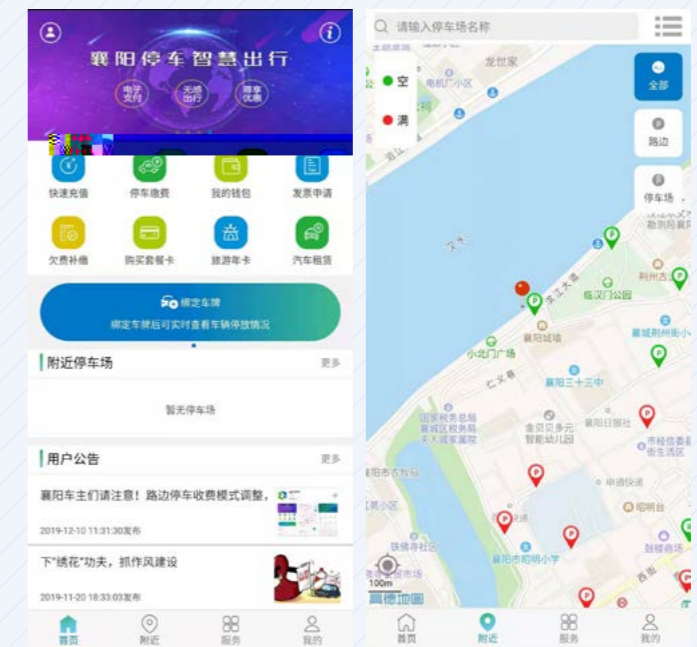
襄阳停车智慧出行

电子支付
无感出行
尊享优惠

快速充值
停车缴费
我的钱包
发票申请
欠费补缴
购买套餐卡
旅游年卡
汽车租赁

绑定车牌
绑定车牌后可实时查看车辆停放情况

附近停车场
更多
暂无停车场

用户公告
更多
襄阳车主们请注意！路边停车收费模式调整，
2019-12-10 11:31:30发布
下"绣花"功夫，抓作风建设
2019-11-20 18:33:03发布

首页
附近
服务
我的

请输入停车场名称
空
满
全部
路边
停车场
龙世家
电机厂小区
荆州古
襄阳城
震华门公园
小北门广场
仁义巷
襄阳三十三中
国家税务总局襄城区税务局
金贝贝多元智能幼儿园
襄阳日报社
襄阳市昭明小学
昭明台
100m
高德地图
首页
附近
服务
我的